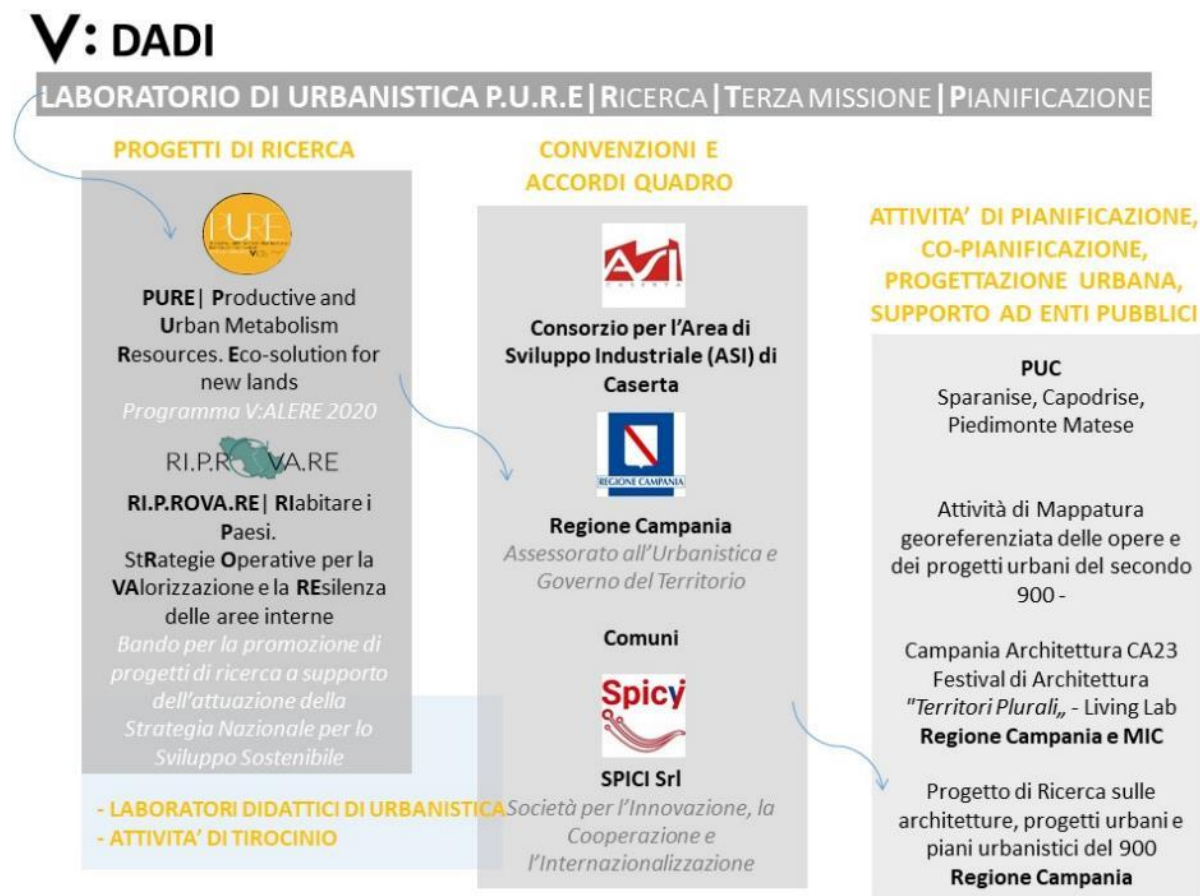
V: DADI

LABORATORIO DI URBANISTICA P.U.R.E | RICERCA | TERZA MISSIONE | PIANIFICAZIONE

PROGETTI DI RICERCA

PURE

PURE | Productive and Urban Metabolism Resources. Eco-solution for new lands
Programma V:ALERE 2020

RI.P.ROVA.RE

RI.P.ROVA.RE | RIabitare i Paesi.
StRategie Operative per la VAlorizzazione e la REsilenza delle aree interne
Bando per la promozione di progetti di ricerca a supporto dell'attuazione della Strategia Nazionale per lo Sviluppo Sostenibile

- LABORATORI DIDATTICI DI URBANISTICA
- ATTIVITA' DI TIROCINIO

CONVENZIONI E ACCORDI QUADRO

ASI CASERTA

Consorzio per l'Area di Sviluppo Industriale (ASI) di Caserta

REGIONE CAMPANIA

Regione Campania
Assessorato all'Urbanistica e Governo del Territorio

Comuni

Spicy

SPICI Srl
Società per l'Innovazione, la Cooperazione e l'Internazionalizzazione

ATTIVITA' DI PIANIFICAZIONE, CO-PIANIFICAZIONE, PROGETTAZIONE URBANA, SUPPORTO AD ENTI PUBBLICI

PUC
Sparanise, Capodrise, Piedimonte Matese

Attività di Mappatura georeferenziata delle opere e dei progetti urbani del secondo 900 -

Campania Architettura CA23 Festival di Architettura "Territori Plurali„ - Living Lab
Regione Campania e MIC

Progetto di Ricerca sulle architetture, progetti urbani e piani urbanistici del 900
Regione Campania